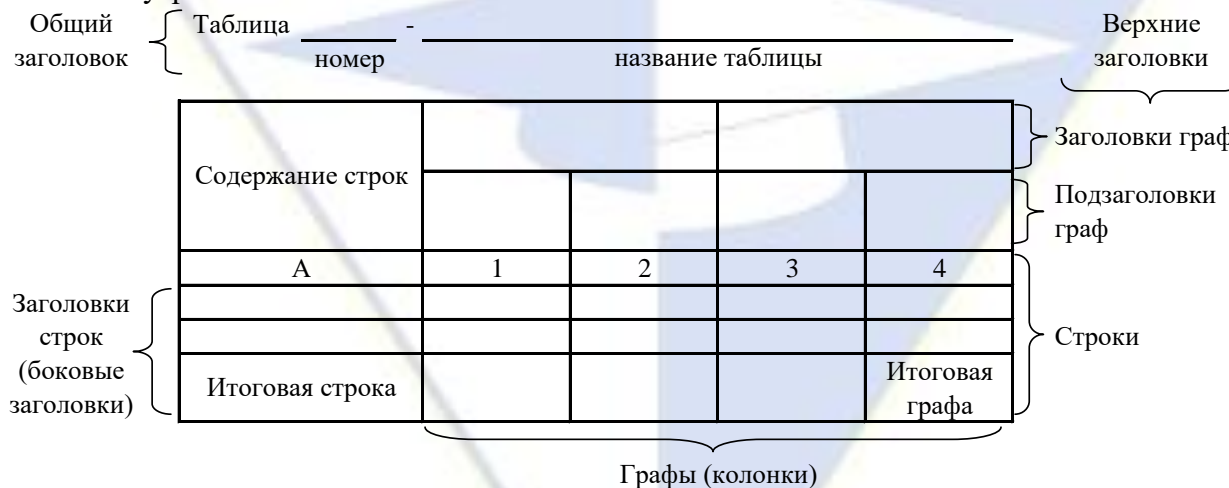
Общий заголовок

Таблица ______ - ______________________
номер название таблицы

Верхние заголовки

| Содержание строк | | | | |
|---|---|---|---|---|
| | | | | |
| А | 1 | 2 | 3 | 4 |
| | | | | |
| | | | | |
| Итоговая строка | | | | Итоговая графа |

Заголовки граф

Подзаголовки граф

Заголовки строк (боковые заголовки)

Строки

Графы (колонки)